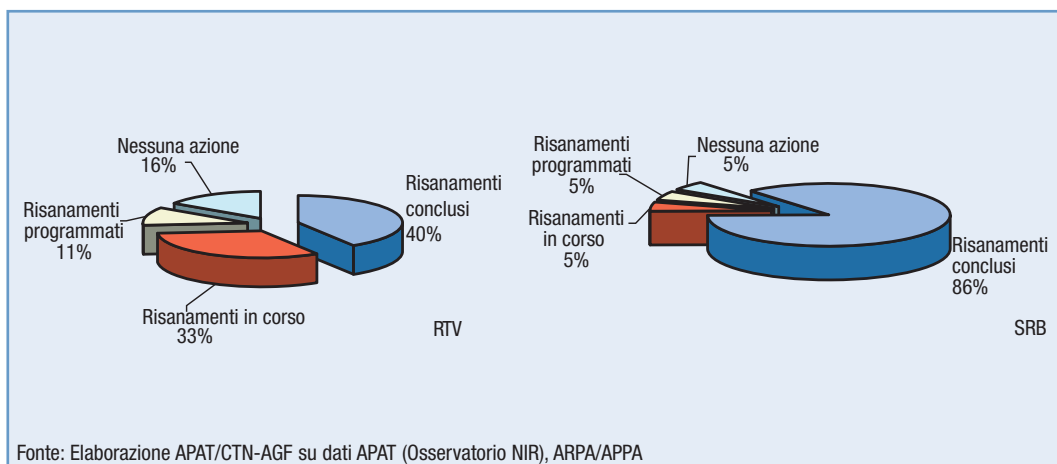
Nessuna azione
16%

Risanamenti
conclusi
40%

Risanamenti
programmati
11%

Risanamenti in corso
33%

RTV

Risanamenti
programmati
5%

Nessuna azione
5%

Risanamenti
in corso
5%

Risanamenti
conclusi
86%

SRB

Fonte: Elaborazione APAT/CTN-AGF su dati APAT (Osservatorio NIR), ARPA/APPA